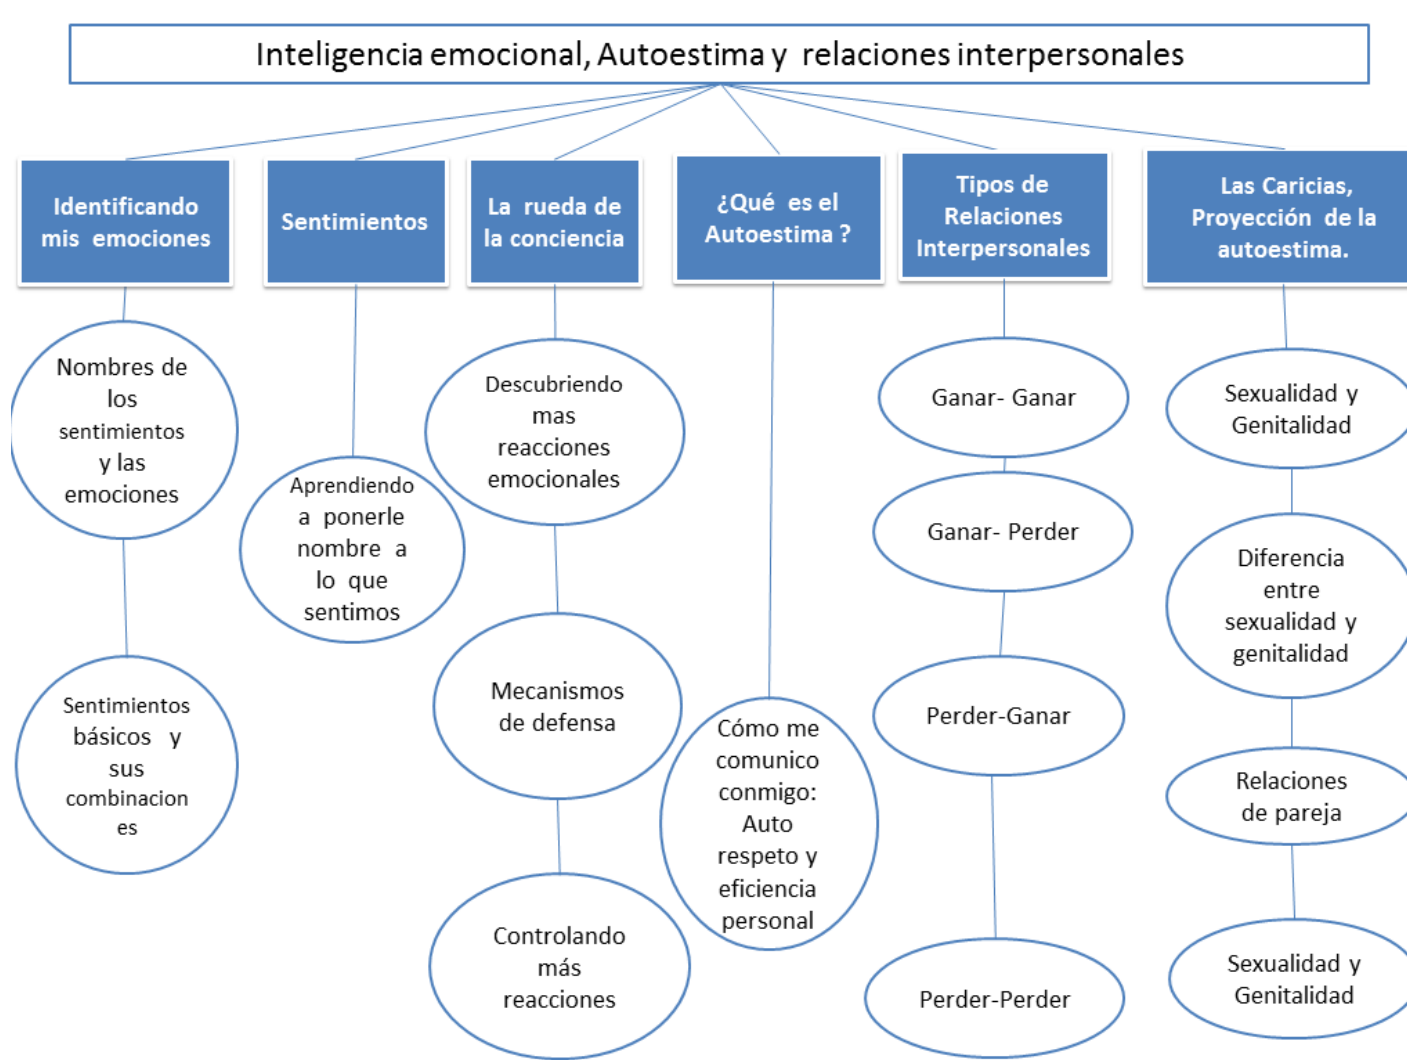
Inteligencia emocional, Autoestima y relaciones interpersonales

Identificando mis emociones

Nombres de los sentimientos y las emociones

Sentimientos básicos y sus combinaciones

Sentimientos

Aprendiendo a ponerle nombre a lo que sentimos

La rueda de la conciencia

Descubriendo mas reacciones emocionales

Mecanismos de defensa

Controlando más reacciones

¿Qué es el Autoestima ?

Cómo me comunico conmigo: Auto respeto y eficiencia personal

Tipos de Relaciones Interpersonales

Ganar- Ganar

Ganar- Perder

Perder-Ganar

Perder-Perder

Las Caricias, Proyección de la autoestima.

Sexualidad y Genitalidad

Diferencia entre sexualidad y genitalidad

Relaciones de pareja

Sexualidad y Genitalidad